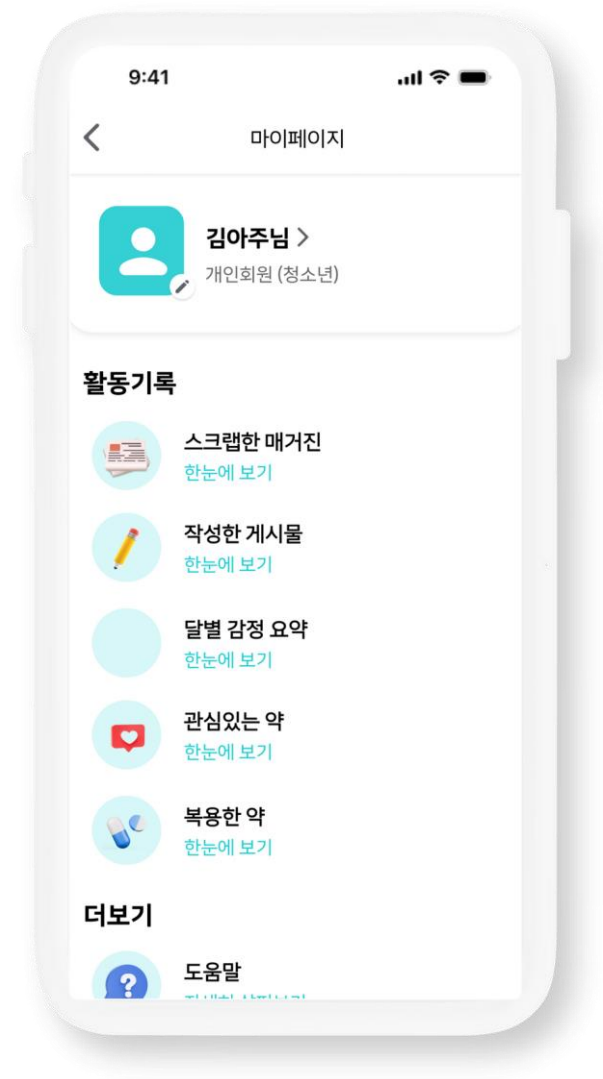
9:41

<

마이페이지

김아주님 >

개인회원 (청소년)

활동기록

스크랩한 매거진
한눈에 보기

작성한 게시물
한눈에 보기

달별 감정 요약
한눈에 보기

관심있는 약
한눈에 보기

복용한 약
한눈에 보기

더보기

?

도움말
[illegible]